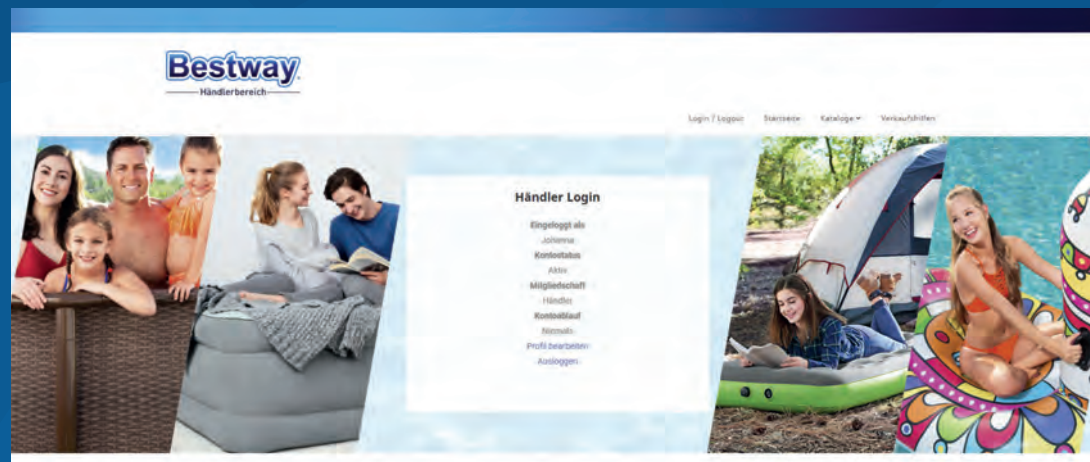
Bestway
Händlerbereich

Login / Logout Startseite Kataloge Verkaufshilfen

Händler Login

Eingeloggt als
Johanna
Kontostatus
Aktiv
Mitgliedschaft
Händler
Kontoablauf
Niemals
Profil bearbeiten
Ausloggen